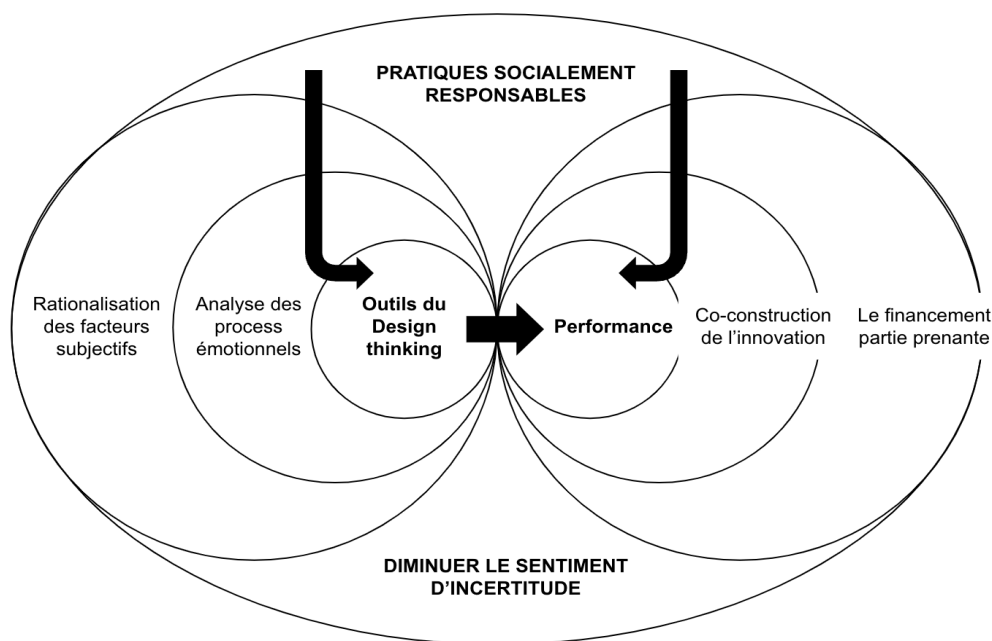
PRATIQUES SOCIALEMENT RESPONSABLES

Rationalisation des facteurs subjectifs

Analyse des process émotionnels

Outils du Design thinking

Performance

Co-construction de l'innovation

Le financement partie prenante

DIMINUER LE SENTIMENT D'INCERTITUDE